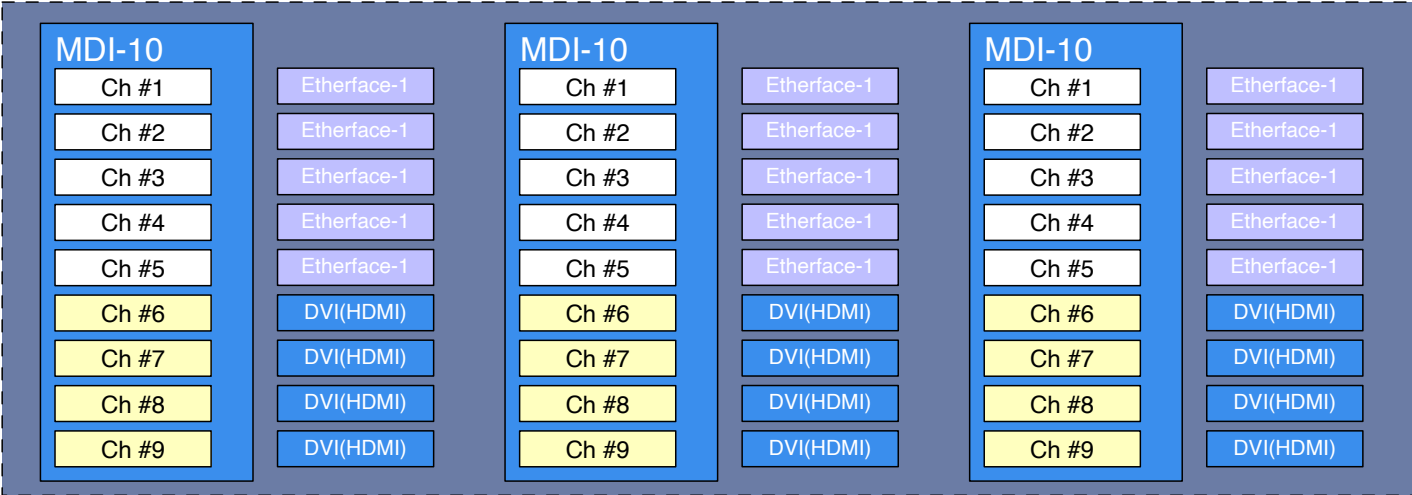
MDI-10
Ch #1
Ch #2
Ch #3
Ch #4
Ch #5
Ch #6
Ch #7
Ch #8
Ch #9

Etherface-1
Etherface-1
Etherface-1
Etherface-1
Etherface-1
DVI(HDMI)
DVI(HDMI)
DVI(HDMI)
DVI(HDMI)

MDI-10
Ch #1
Ch #2
Ch #3
Ch #4
Ch #5
Ch #6
Ch #7
Ch #8
Ch #9

Etherface-1
Etherface-1
Etherface-1
Etherface-1
Etherface-1
DVI(HDMI)
DVI(HDMI)
DVI(HDMI)
DVI(HDMI)

MDI-10
Ch #1
Ch #2
Ch #3
Ch #4
Ch #5
Ch #6
Ch #7
Ch #8
Ch #9

Etherface-1
Etherface-1
Etherface-1
Etherface-1
Etherface-1
DVI(HDMI)
DVI(HDMI)
DVI(HDMI)
DVI(HDMI)